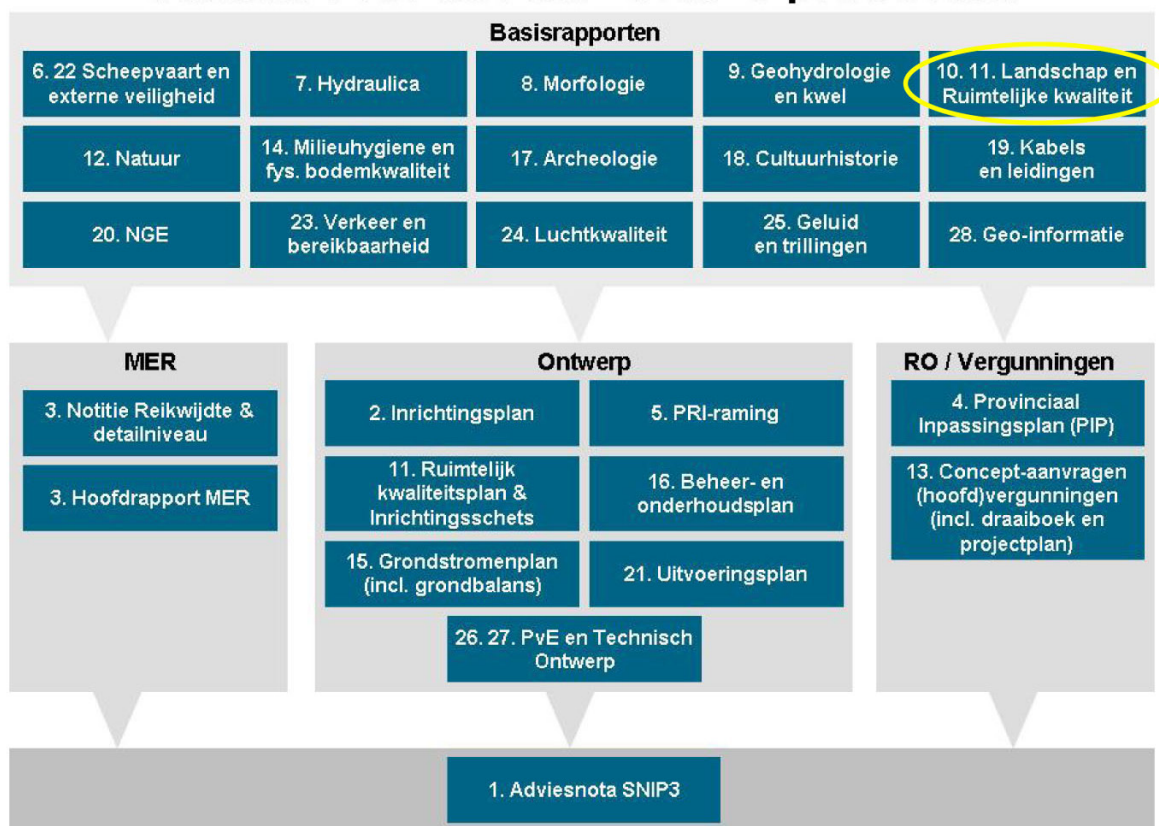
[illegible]

Basisrapporten

6. 22 Scheepvaart en externe veiligheid

7. Hydraulica

8. Morfologie

9. Geohydrologie en kwel

10. 11. Landschap en Ruimtelijke kwaliteit

12. Natuur

14. Milieuhygiene en fys. bodemkwaliteit

17. Archeologie

18. Cultuurhistorie

19. Kabels en leidingen

20. NGE

23. Verkeer en bereikbaarheid

24. Luchtkwaliteit

25. Geluid en trillingen

28. Geo-informatie

MER

3. Notitie Reikwijdte & detailniveau

3. Hoofdrapport MER

Ontwerp

2. Inrichtingsplan

5. PRI-raming

11. Ruimtelijk kwaliteitsplan & Inrichtingsschets

16. Beheer- en onderhoudsplan

15. Grondstromenplan (incl. grondbalans)

21. Uitvoeringsplan

26. 27. PvE en Technisch Ontwerp

RO / Vergunningen

4. Provinciaal Inpassingsplan (PIP)

13. Concept-aanvragen (hoofd)vergunningen (incl. draaiboek en projectplan)

1. Adviesnota SNIP3